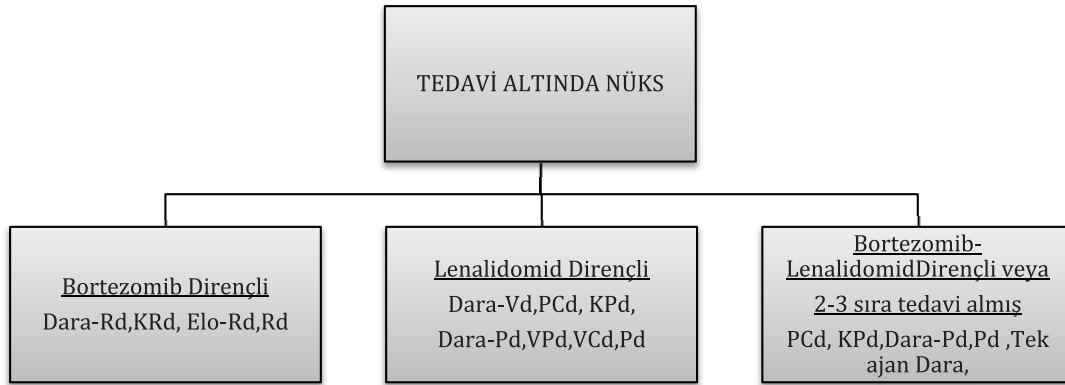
TEDAVİ ALTINDA NÜKS

Bortezomib Dirençli
Dara-Rd,KRd, Elo-Rd,Rd

Lenalidomid Dirençli
Dara-Vd,PCd, KPd, Dara-Pd,VPd,VCd,Pd

Bortezomib-LenalidomidDirençli veya 2-3 sıra tedavi almış
PCd, KPd,Dara-Pd,Pd ,Tek ajan Dara,